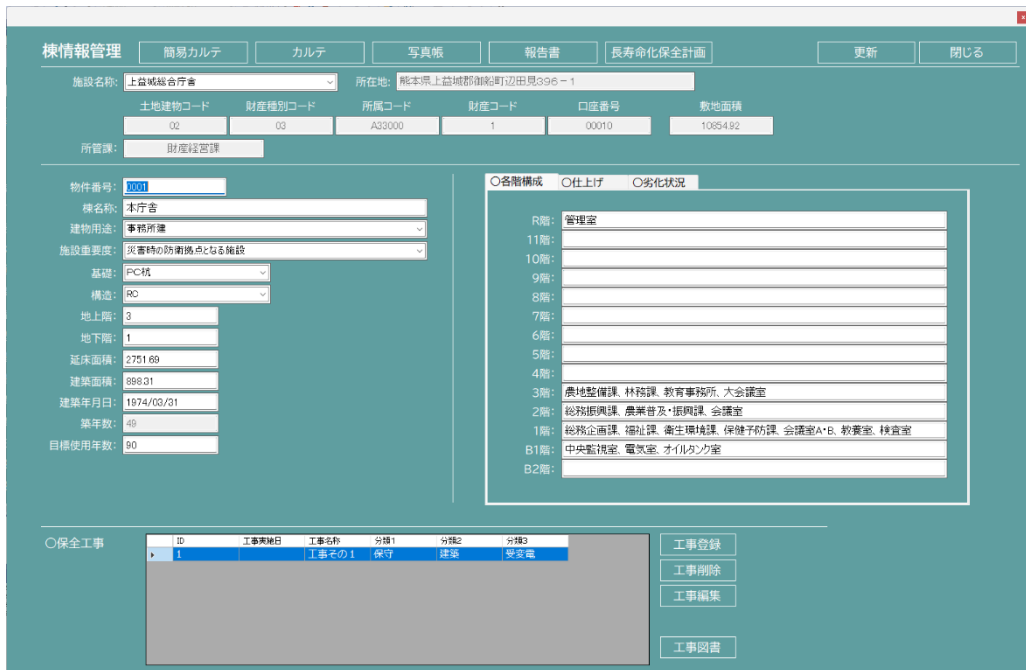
棟情報管理 簡易カルテ カルテ 写真帳 報告書 長寿命化保全計画 更新 閉じる

施設名称: 上益城総合庁舎 所在地: 熊本県上益城郡御船町辺田見396－1

| 土地建物コード | 財産種別コード | 所属コード | 財産コード | 口座番号 | 敷地面積 |
|---|---|---|---|---|---|
| 02 | 03 | A33000 | 1 | 00010 | 10854.92 |

所管課: 財産経営課

物件番号: 0001
棟名称: 本庁舎
建物用途: 事務所建
施設重要度: 災害時の防御拠点となる施設
基礎: PC杭
構造: RC
地上階: 3
地下階: 1
延床面積: 2751.69
建築面積: 898.31
建築年月日: 1974/03/31
築年数: 49
目標使用年数: 90

○各階構成 ○仕上げ ○劣化状況

R階: 管理室
11階:
10階:
9階:
8階:
7階:
6階:
5階:
4階:
3階: 農地整備課, 林務課, 教育事務所, 大会議室
2階: 総務振興課, 農業普及・振興課, 会議室
1階: 総務企画課, 福祉課, 衛生環境課, 保健予防課, 会議室A・B, 教養室, 検査室
B1階: 中央監視室, 電気室, オイルタンク室
B2階:

○保全工事

| ID | 工事実施日 | 工事名称 | 分類1 | 分類2 | 分類3 |
|---|---|---|---|---|---|
| 1 | | 工事その１ | 保守 | 建築 | 受変電 |

工事登録
工事削除
工事編集
工事図書